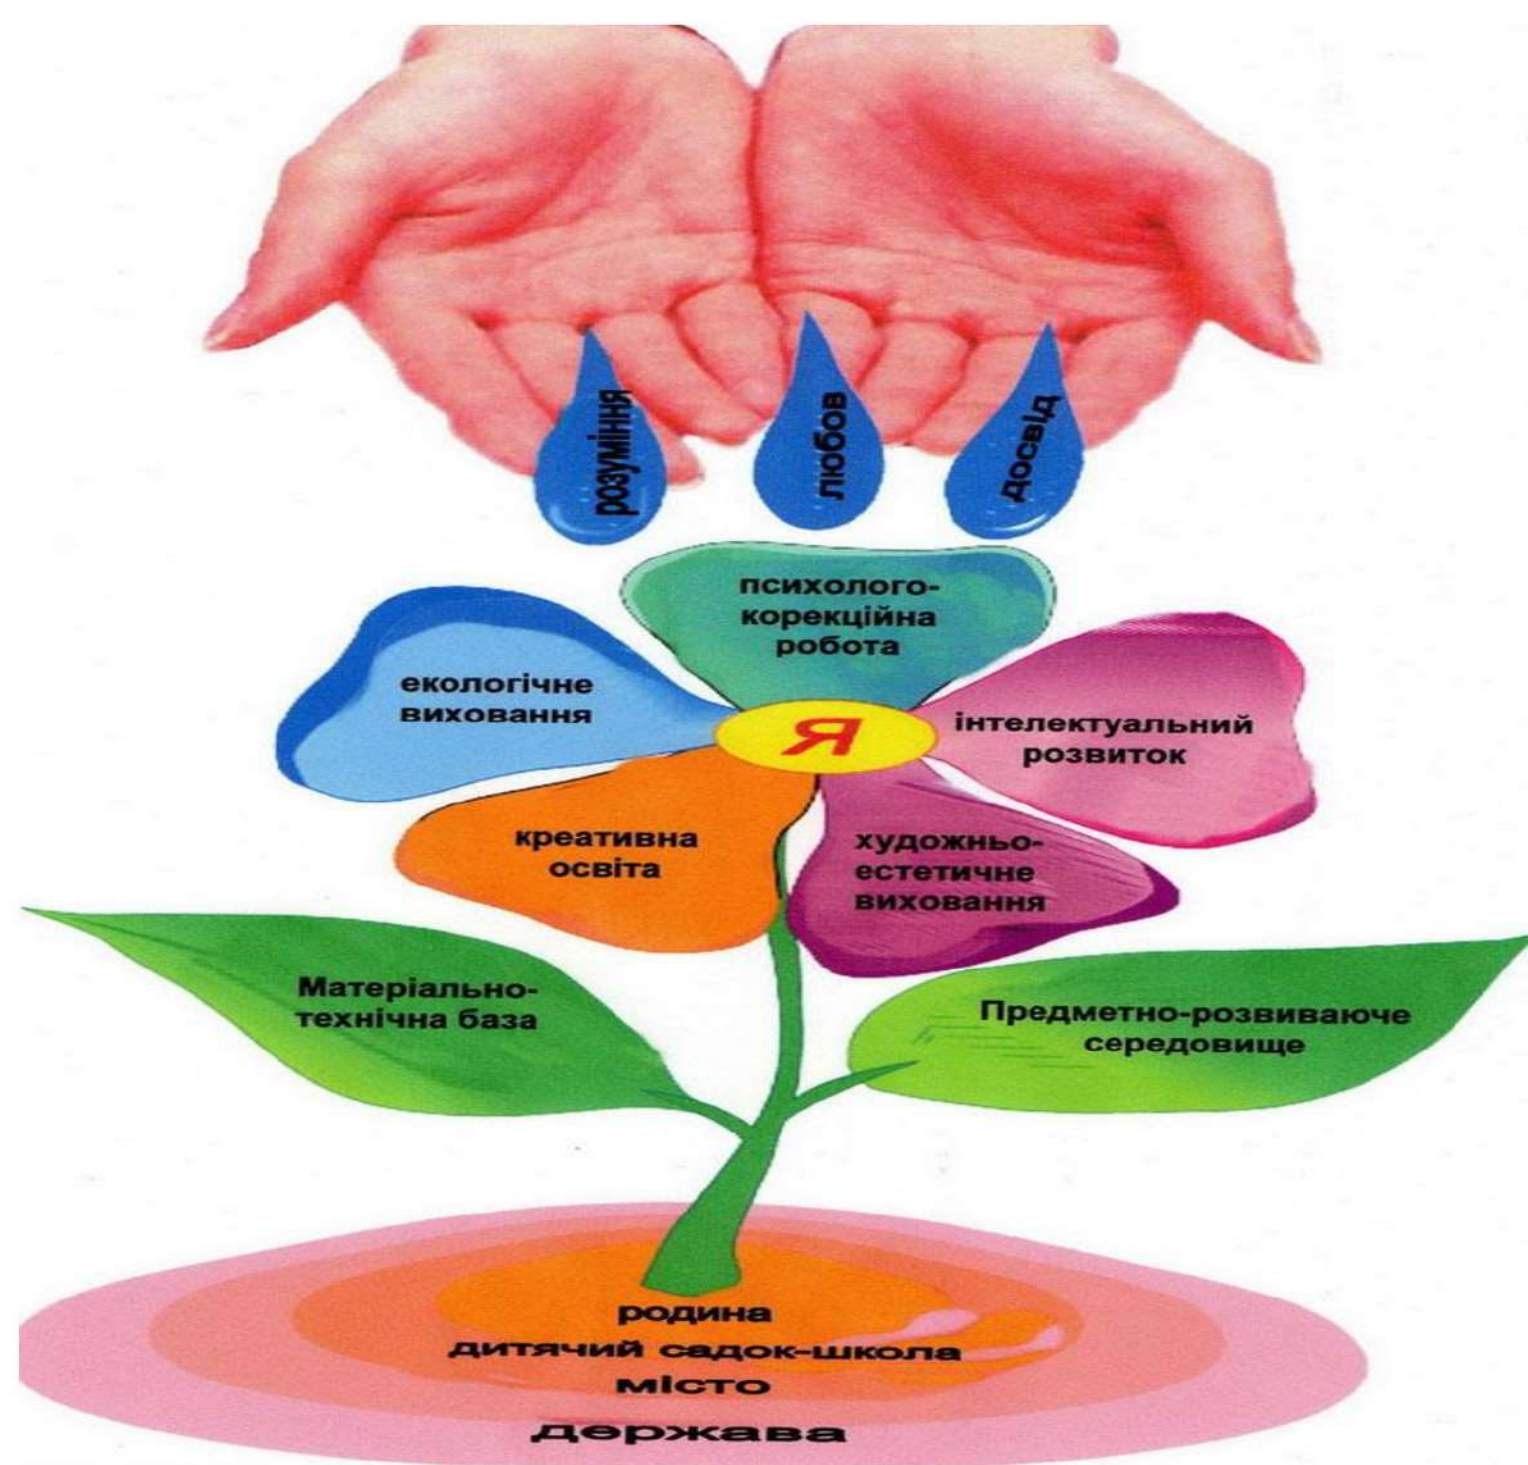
розуміння

любов

досвід

психолого-корекційна робота

екологічне виховання

Я

інтелектуальний розвиток

креативна освіта

художньо-естетичне виховання

Матеріально-технічна база

Предметно-розвиваюче середовище

родина

дитячий садок-школа

місто

держава